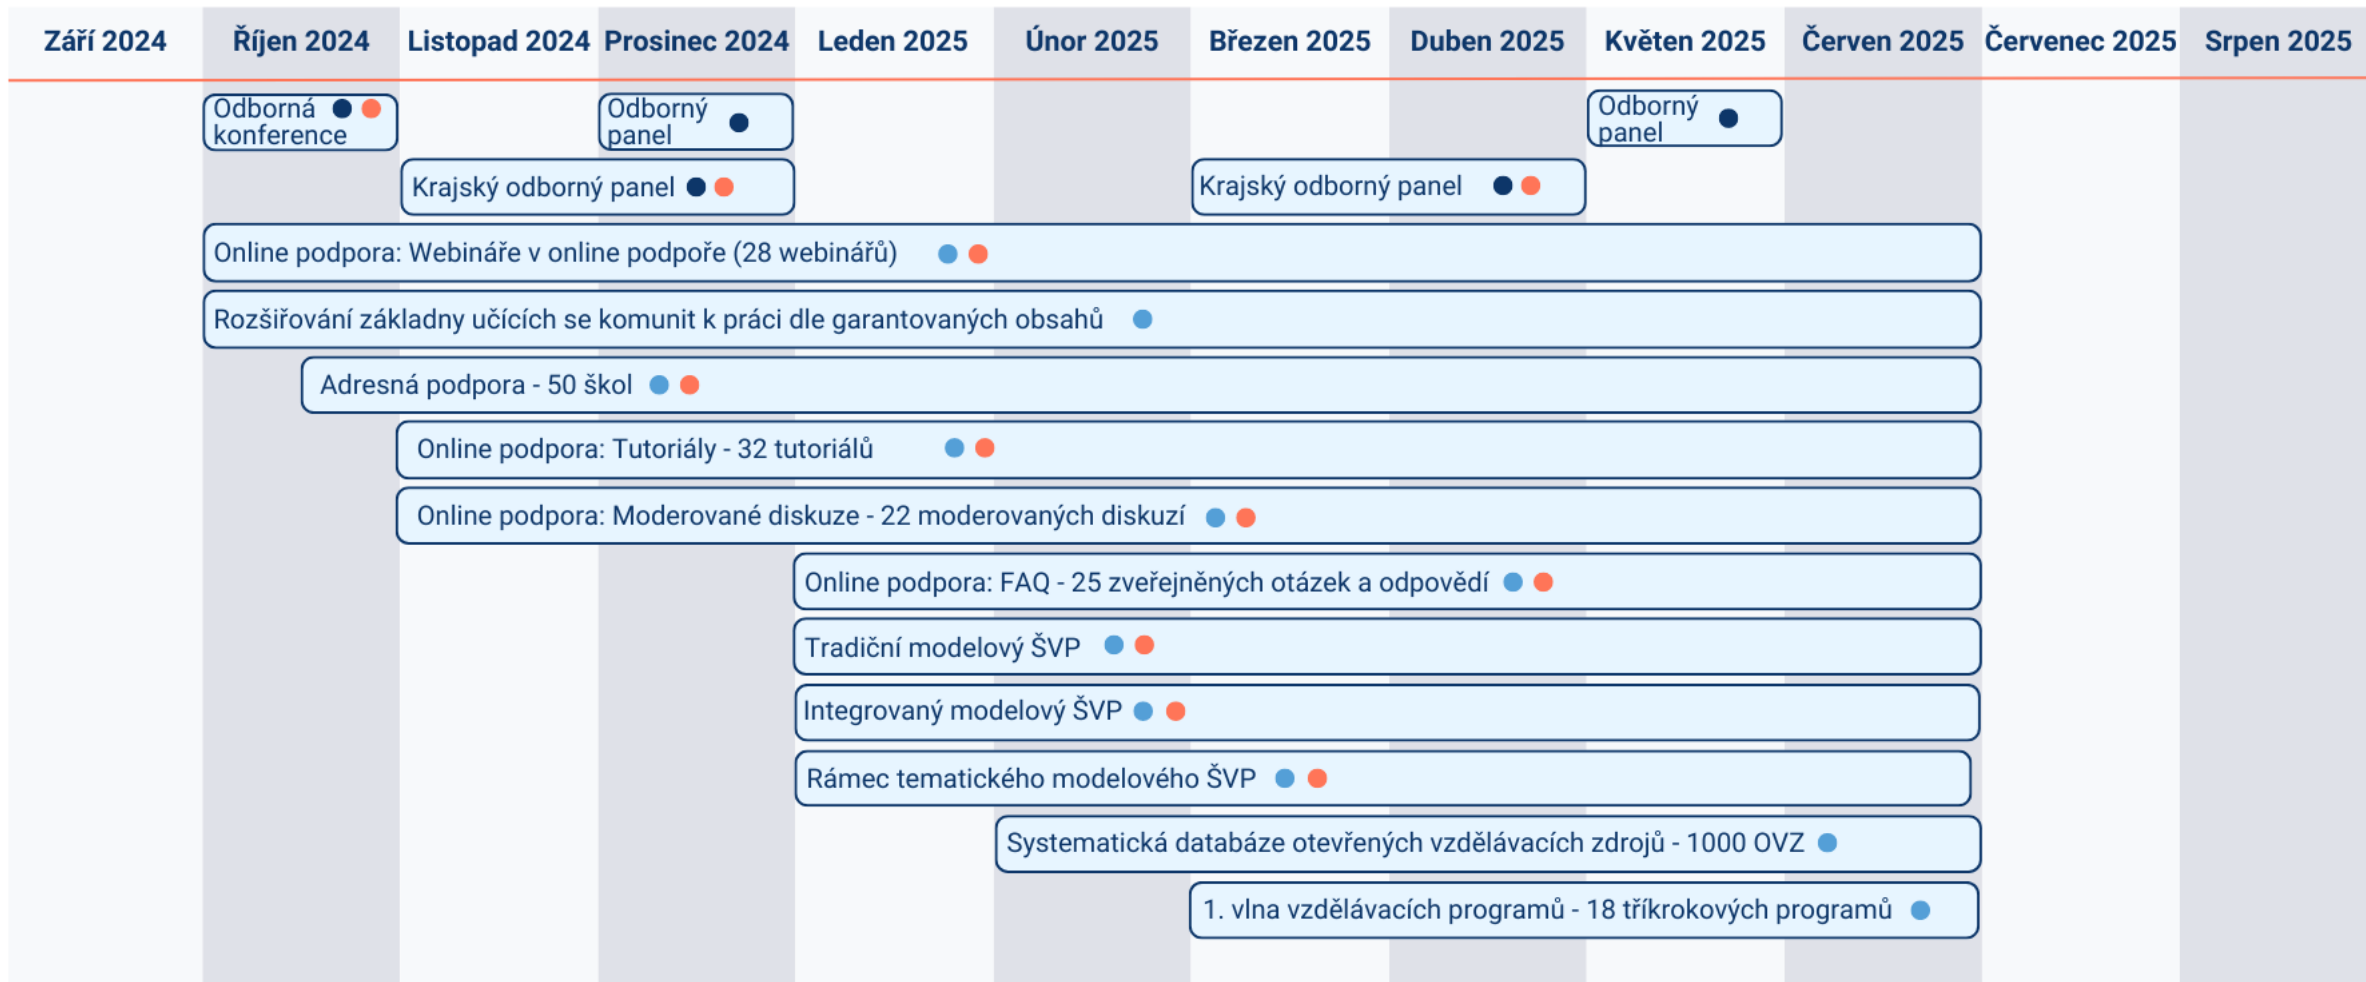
Září 2024 Říjen 2024 Listopad 2024 Prosinec 2024 Leden 2025 Únor 2025 Březen 2025 Duben 2025 Květen 2025 Červen 2025 Červenec 2025 Srpen 2025

Odborná konference

Odborný panel

Odborný panel

Krajský odborný panel

Krajský odborný panel

Online podpora: Webináře v online podpoře (28 webinářů)

Rozšiřování základny učících se komunit k práci dle garantovaných obsahů

Adresná podpora - 50 škol

Online podpora: Tutoriály - 32 tutoriálů

Online podpora: Moderované diskuze - 22 moderovaných diskuzí

Online podpora: FAQ - 25 zveřejněných otázek a odpovědí

Tradiční modelový ŠVP

Integrovaný modelový ŠVP

Rámec tematického modelového ŠVP

Systematická databáze otevřených vzdělávacích zdrojů - 1000 OVZ

1. vlna vzdělávacích programů - 18 tříkrokových programů